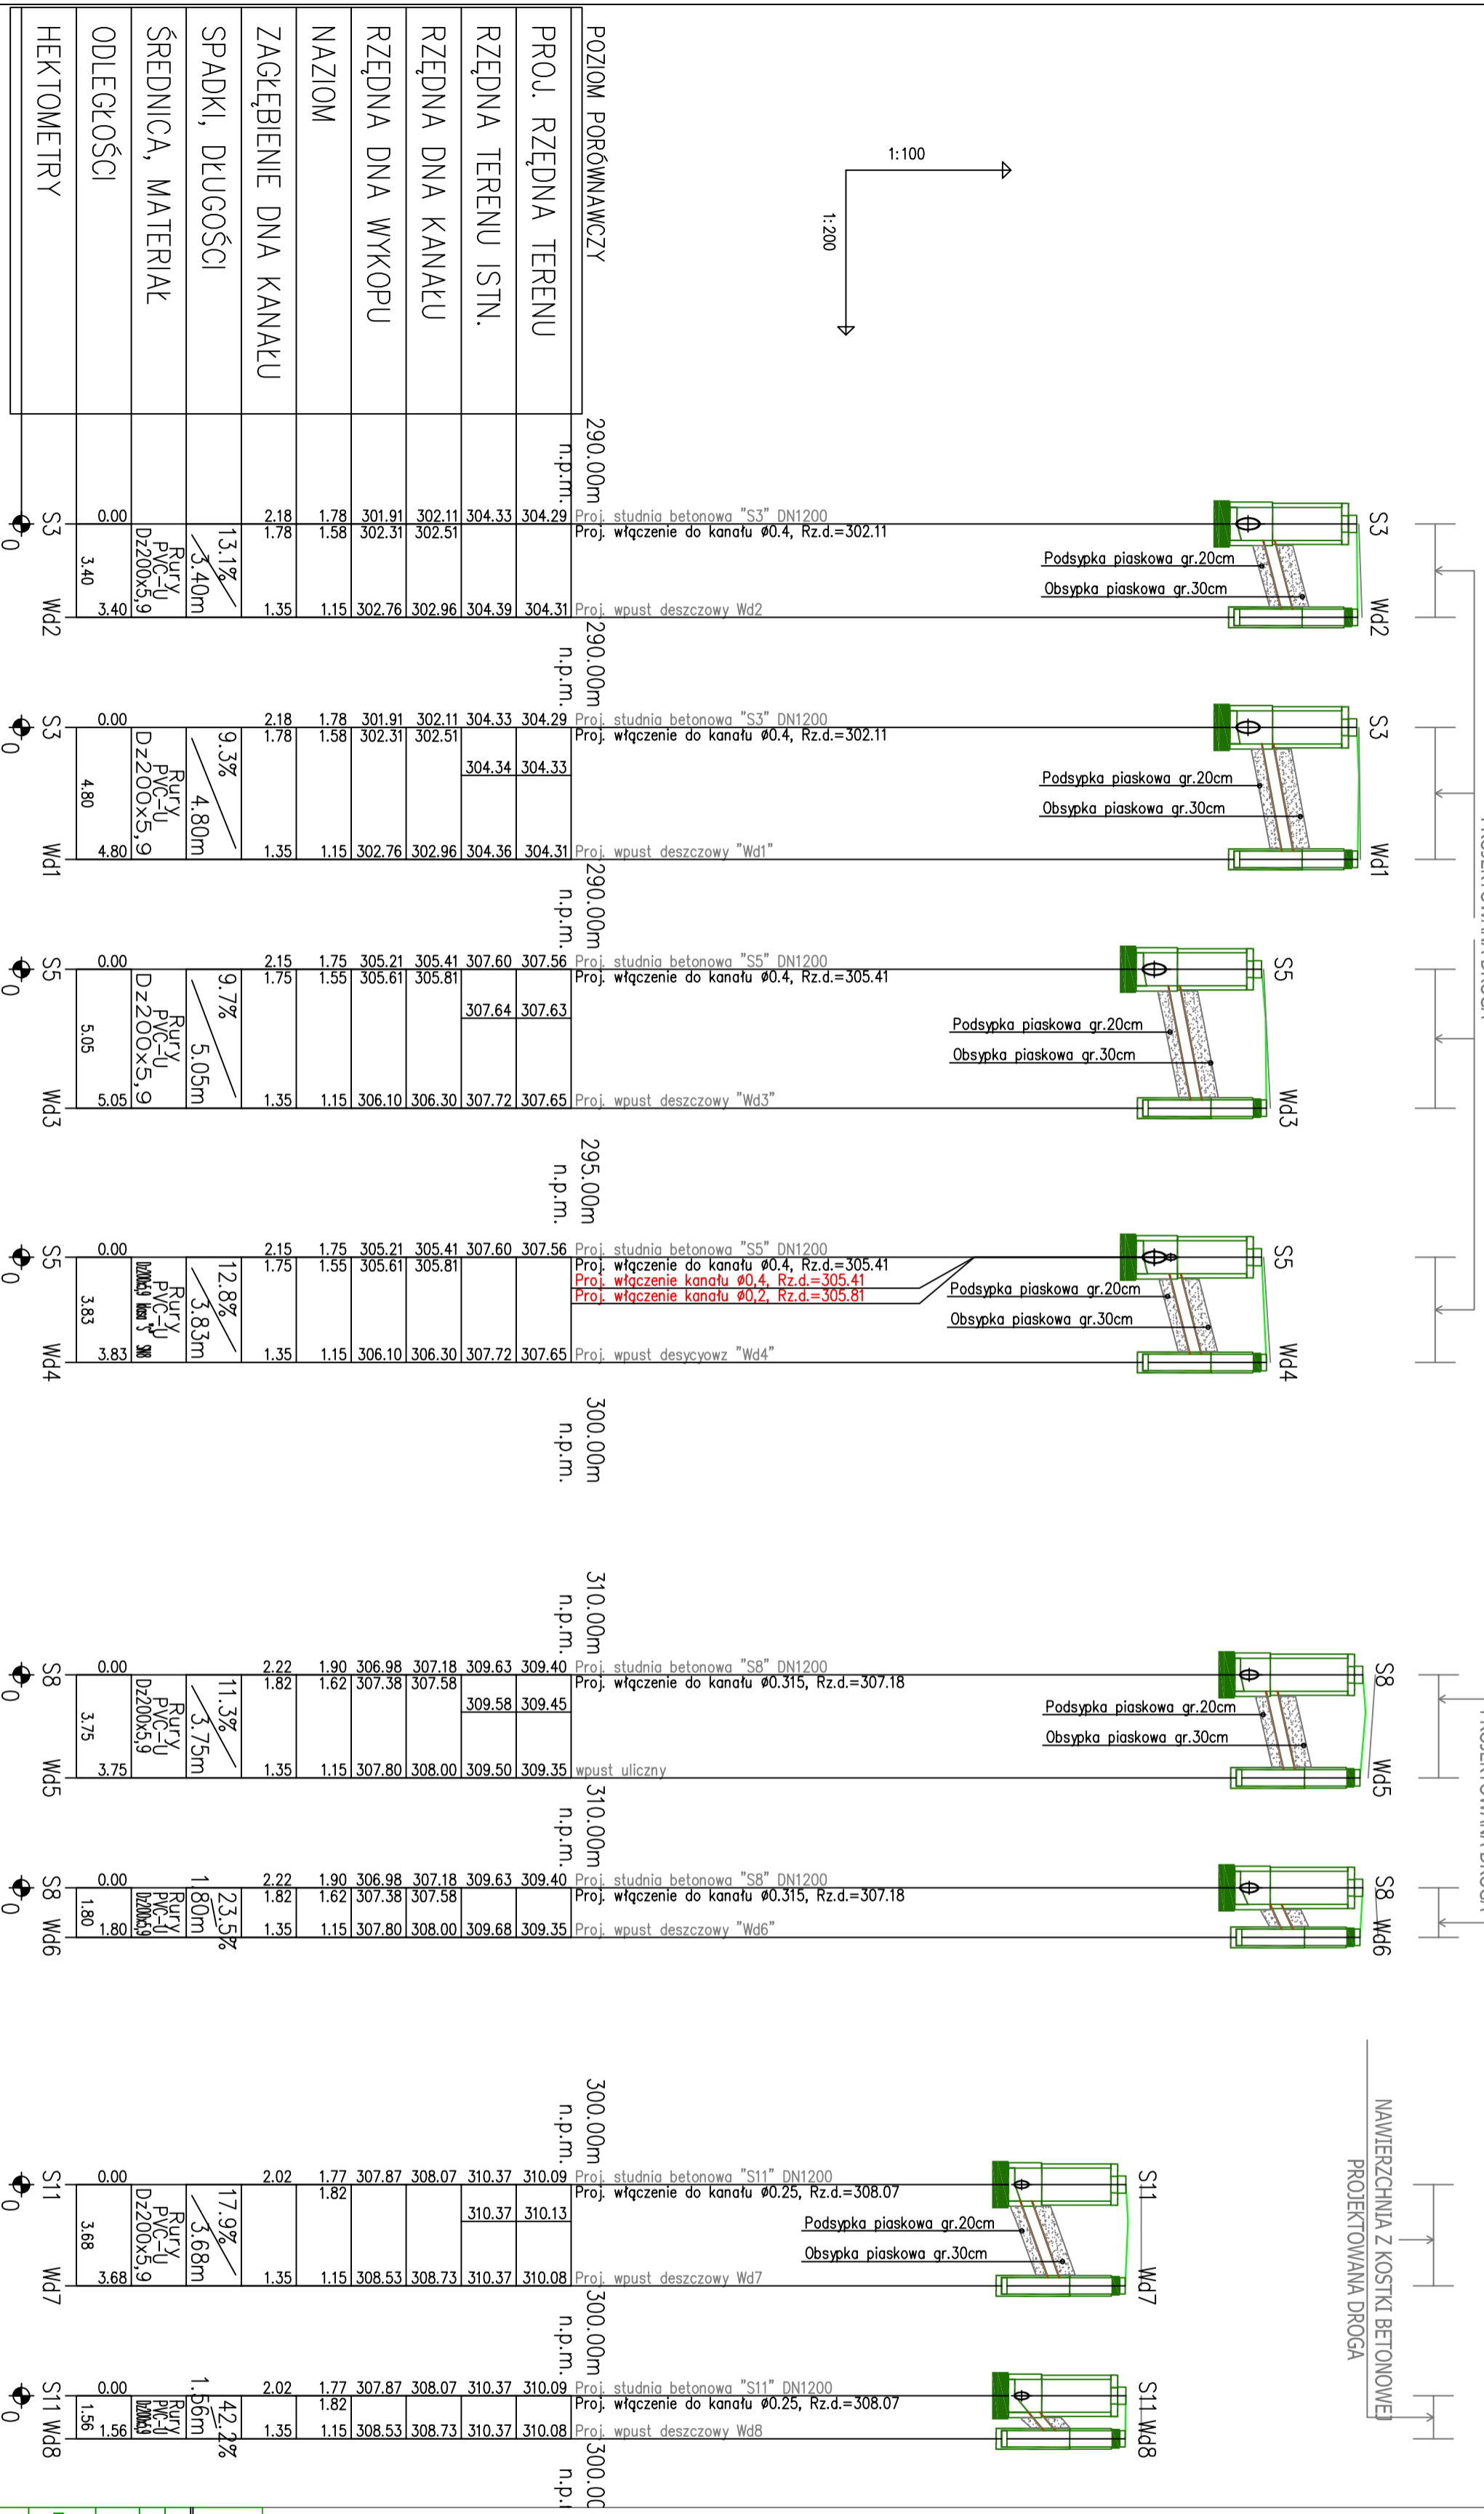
POZIOM PORÓWNAWCZY
PROJ. RZĘDNA TERENU
RZĘDNA TERENU ISTN.
RZĘDNA DNA KANAŁU
RZĘDNA DNA WYKOPU
NAZIOM
ZAGŁĘBIENIE DNA KANAŁU
SPADKI, DŁUGOŚCI
ŚREDNICA, MATERIAŁ
ODLEGŁOŚCI
HEKTOMETRY

1:100
1:200

290.00m n.p.m.
S3 0 Wd2
0.00 3.40 3.40
Rury PVC-U Dz200x5,9
13.1% 3.40m
2.18 1.78 1.35
1.78 1.58 1.15
301.91 302.31 302.76
302.11 302.51 302.96
304.33 304.39
304.29 304.31
Proj. studnia betonowa "S3" DN1200
Proj. włączenie do kanału ø0.4, Rz.d.=302.11
Proj. wpust deszczowy Wd2
Podsypka piaskowa gr.20cm
Obsypka piaskowa gr.30cm
S3 Wd2

290.00m n.p.m.
S3 0 Wd1
0.00 4.80 4.80
Rury PVC-U Dz200x5,9
9.3% 4.80m
2.18 1.78 1.35
1.78 1.58 1.15
301.91 302.31 302.76
302.11 302.51 302.96
304.33 304.34 304.36
304.29 304.33 304.31
Proj. studnia betonowa "S3" DN1200
Proj. włączenie do kanału ø0.4, Rz.d.=302.11
Proj. wpust deszczowy "Wd1"
Podsypka piaskowa gr.20cm
Obsypka piaskowa gr.30cm
S3 Wd1

290.00m n.p.m.
S5 0 Wd3
0.00 5.05 5.05
Rury PVC-U Dz200x5,9
9.7% 5.05m
2.15 1.75 1.35
1.75 1.55 1.15
305.21 305.61 306.10
305.41 305.81 306.30
307.60 307.64 307.72
307.56 307.63 307.65
Proj. studnia betonowa "S5" DN1200
Proj. włączenie do kanału ø0.4, Rz.d.=305.41
Proj. wpust deszczowy "Wd3"
Podsypka piaskowa gr.20cm
Obsypka piaskowa gr.30cm
S5 Wd3

295.00m n.p.m.
S5 0 Wd4
0.00 3.83 3.83
Rury PVC-U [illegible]
12.8% 3.83m
2.15 1.75 1.35
1.75 1.55 1.15
305.21 305.61 306.10
305.41 305.81 306.30
307.60 307.72
307.56 307.65
Proj. studnia betonowa "S5" DN1200
Proj. włączenie do kanału ø0.4, Rz.d.=305.41
Proj. włączenie kanału ø0,4, Rz.d.=305.41
Proj. włączenie kanału ø0,2, Rz.d.=305.81
Proj. wpust desycyowz "Wd4"
Podsypka piaskowa gr.20cm
Obsypka piaskowa gr.30cm
S5 Wd4

300.00m n.p.m.

310.00m n.p.m.
S8 0 Wd5
0.00 3.75 3.75
Rury PVC-U Dz200x5,9
11.3% 3.75m
2.22 1.82 1.35
1.90 1.62 1.15
306.98 307.38 307.80
307.18 307.58 308.00
309.63 309.58 309.50
309.40 309.45 309.35
Proj. studnia betonowa "S8" DN1200
Proj. włączenie do kanału ø0.315, Rz.d.=307.18
wpust uliczny
Podsypka piaskowa gr.20cm
Obsypka piaskowa gr.30cm
S8 Wd5

310.00m n.p.m.
S8 0 Wd6
0.00 1.80 1.80
Rury PVC-U Dz200x5,9
23.5% 1.80m
2.22 1.82 1.35
1.90 1.62 1.15
306.98 307.38 307.80
307.18 307.58 308.00
309.63 309.68
309.40 309.35
Proj. studnia betonowa "S8" DN1200
Proj. włączenie do kanału ø0.315, Rz.d.=307.18
Proj. wpust deszczowy "Wd6"
S8 Wd6

PROJEKTOWANA DROGA

300.00m n.p.m.
S11 0 Wd7
0.00 3.68 3.68
Rury PVC-U Dz200x5,9
17.9% 3.68m
2.02 1.35
1.77 1.82 1.15
307.87 308.53
308.07 308.73
310.37 310.37 310.37
310.09 310.13 310.08
Proj. studnia betonowa "S11" DN1200
Proj. włączenie do kanału ø0.25, Rz.d.=308.07
Proj. wpust deszczowy Wd7
Podsypka piaskowa gr.20cm
Obsypka piaskowa gr.30cm
S11 Wd7

300.00m n.p.m.
S11 0 Wd8
0.00 1.56 1.56
Rury PVC-U Dz200x5,9
42.2% 1.56m
2.02 1.35
1.77 1.82 1.15
307.87 308.53
308.07 308.73
310.37 310.37
310.09 310.08
Proj. studnia betonowa "S11" DN1200
Proj. włączenie do kanału ø0.25, Rz.d.=308.07
Proj. wpust deszczowy Wd8
S11 Wd8

NAWIERZCHNIA Z KOSTKI BETONOWEJ
PROJEKTOWANA DROGA

300.0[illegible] n.p.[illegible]